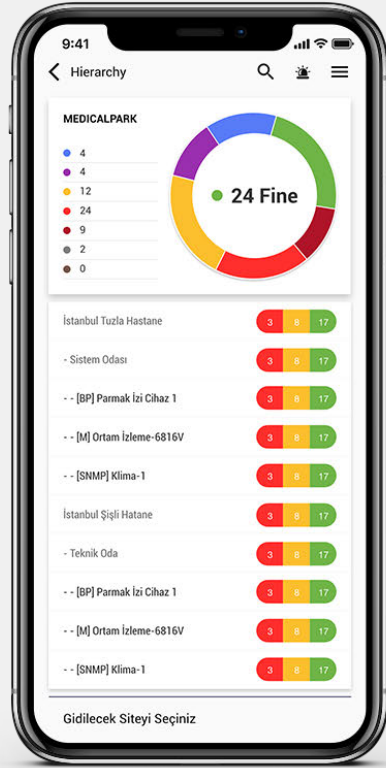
9:41

Hierarchy

MEDICALPARK

4
4
12
24
9
2
0

24 Fine

| | | | |
|---|---|---|---|
| İstanbul Tuzla Hastane | 3 | 8 | 17 |
| - Sistem Odası | 3 | 8 | 17 |
| - - [BP] Parmak İzi Cihaz 1 | 3 | 8 | 17 |
| - - [M] Ortam İzleme-6816V | 3 | 8 | 17 |
| - - [SNMP] Klima-1 | 3 | 8 | 17 |
| İstanbul Şişli Hatane | 3 | 8 | 17 |
| - Teknik Oda | 3 | 8 | 17 |
| - - [BP] Parmak İzi Cihaz 1 | 3 | 8 | 17 |
| - - [M] Ortam İzleme-6816V | 3 | 8 | 17 |
| - - [SNMP] Klima-1 | 3 | 8 | 17 |

Gidilecek Siteyi Seçiniz